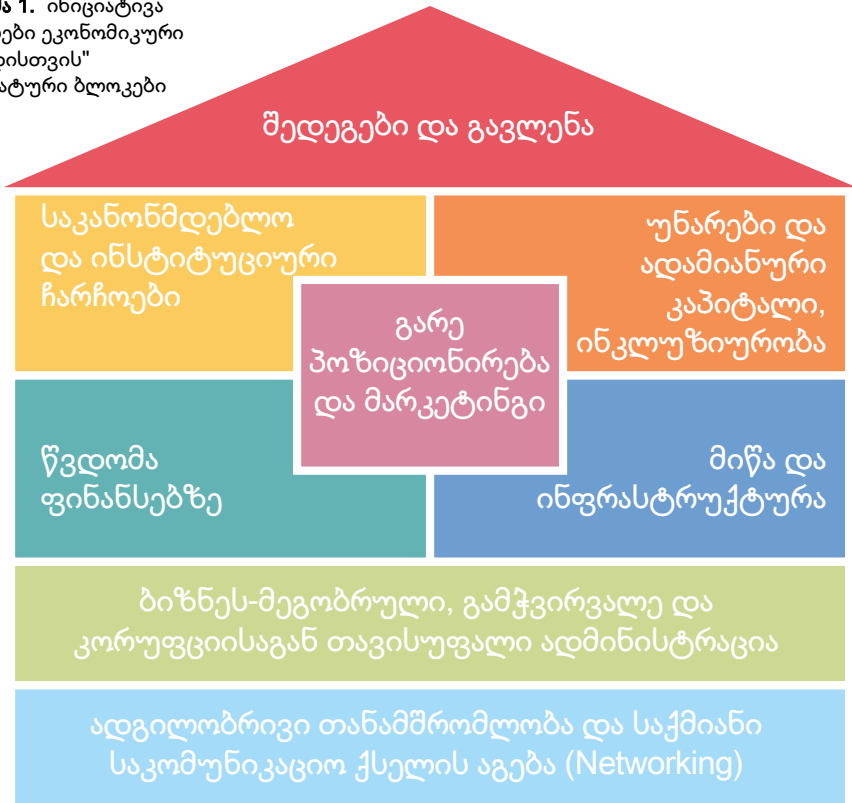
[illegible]ა 1. ინიციატივა
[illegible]ები ეკონომიკური
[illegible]ისთვის"
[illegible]ატური ბლოკები

შედეგები და გავლენა

საკანონმდებლო და ინსტიტუციური ჩარჩოები

უნარები და ადამიანური კაპიტალი, ინკლუზიურობა

გარე პოზიციონირება და მარკეტინგი

წვდომა ფინანსებზე

მიწა და ინფრასტრუქტურა

ბიზნეს-მეგობრული, გამჭვირვალე და კორუფციისაგან თავისუფალი ადმინისტრაცია

ადგილობრივი თანამშრომლობა და საქმიანი საკომუნიკაციო ქსელის აგება (Networking)